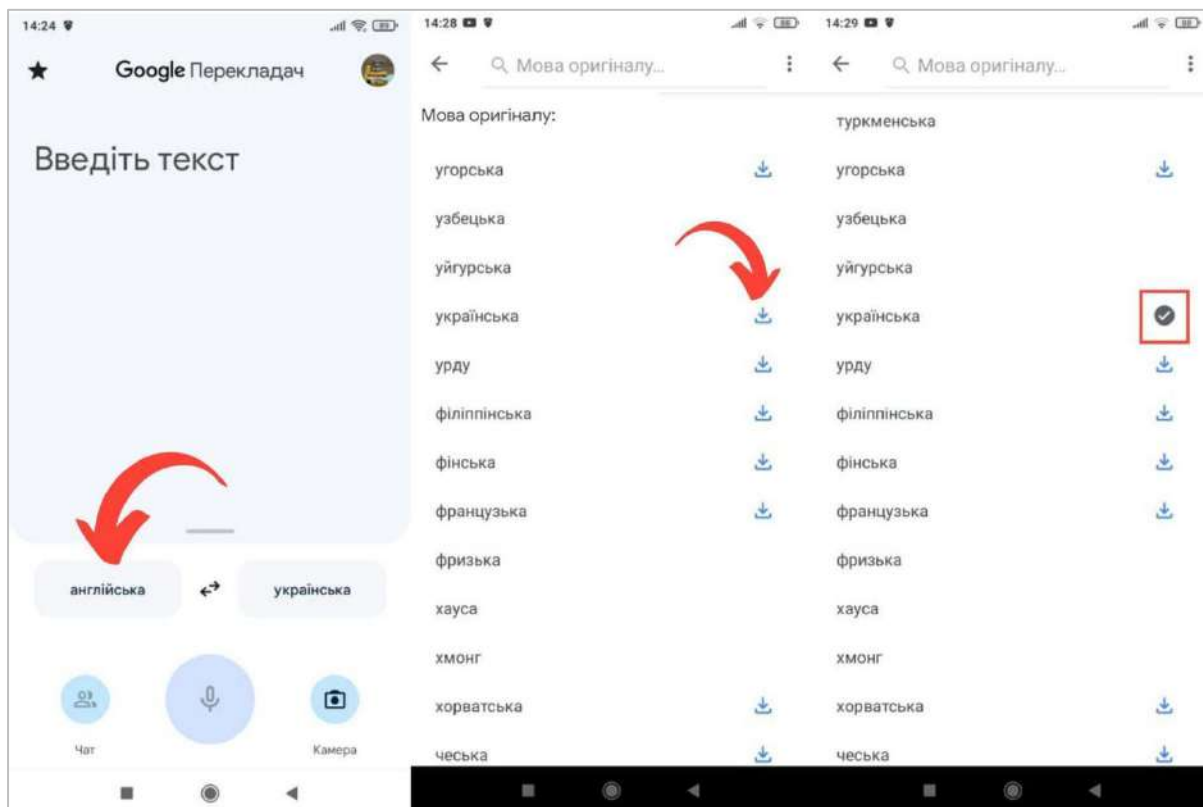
14:24

Google Перекладач

Введіть текст

англійська

українська

Чат

Камера

14:28

Мова оригіналу...

Мова оригіналу:

угорська

узбецька

уйгурська

українська

урду

філіппінська

фінська

французька

фризька

хауса

хмонг

хорватська

чеська

14:29

Мова оригіналу...

туркменська

угорська

узбецька

уйгурська

українська

урду

філіппінська

фінська

французька

фризька

хауса

хмонг

хорватська

чеська